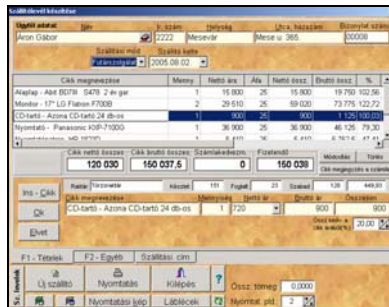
Szállítólevél készítése

Ügyfél adatai Név Ir. szám Helység Utca, házszám Bizonylat szám
Áron Gábor 2222 Mesevár Mese u. 365 00008
Szállítási mód Szállítás kelte
Futárszolgálat 2005.08.02

| Cikk megnevezése | Menny. | Nettó ára | Áfa | Nettó össz. | Bruttó össz. | % |
|---|---|---|---|---|---|---|
| Alaplap - Abit BD7III S478 2 év gar | 1 | 15 800 | 25 | 15 800 | 19 750 | 102,56 |
| Monitor - 17" LG Flatron F700B | 2 | 29 510 | 25 | 59 020 | 73 775 | 122,72 |
| CD-tartó - Azona CD-tartó 24 db-os | 1 | 900 | 25 | 900 | 1 125 | 100,00 |
| Nyomtató - Panasonic KXP-7100G | 1 | 36 900 | 25 | 36 900 | 46 125 | 79,30 |
| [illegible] | 1 | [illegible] | 25 | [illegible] | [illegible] | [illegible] |

Cikk nettó összesen Cikk bruttó összesen Számlakedvezm. Fizetendő
120 030 150 037,5 0 150 038
Módosítás Törlés
Cikk megjegyzés a szállítón

Ins - Cikk
Raktár Törzsraktár Készlet 151 Foglalt 23 Szabad 128 449,00
Ok
Cikk megnevezése Mennyiség Nettó ár Bruttó ár Összesen
CD-tartó - Azona CD-tartó 24 db-os 1 720 900 900
Elvet
Össz.kedv. a cikk árából(%) 20,00

F1 - Tételek F2 - Egyéb Szállítási cím
Új szállító Nyomtatás Kilépés
Nyomtatási kép Láblécek
Össz. tömeg 0,0000
Nyomtat. pld. 2